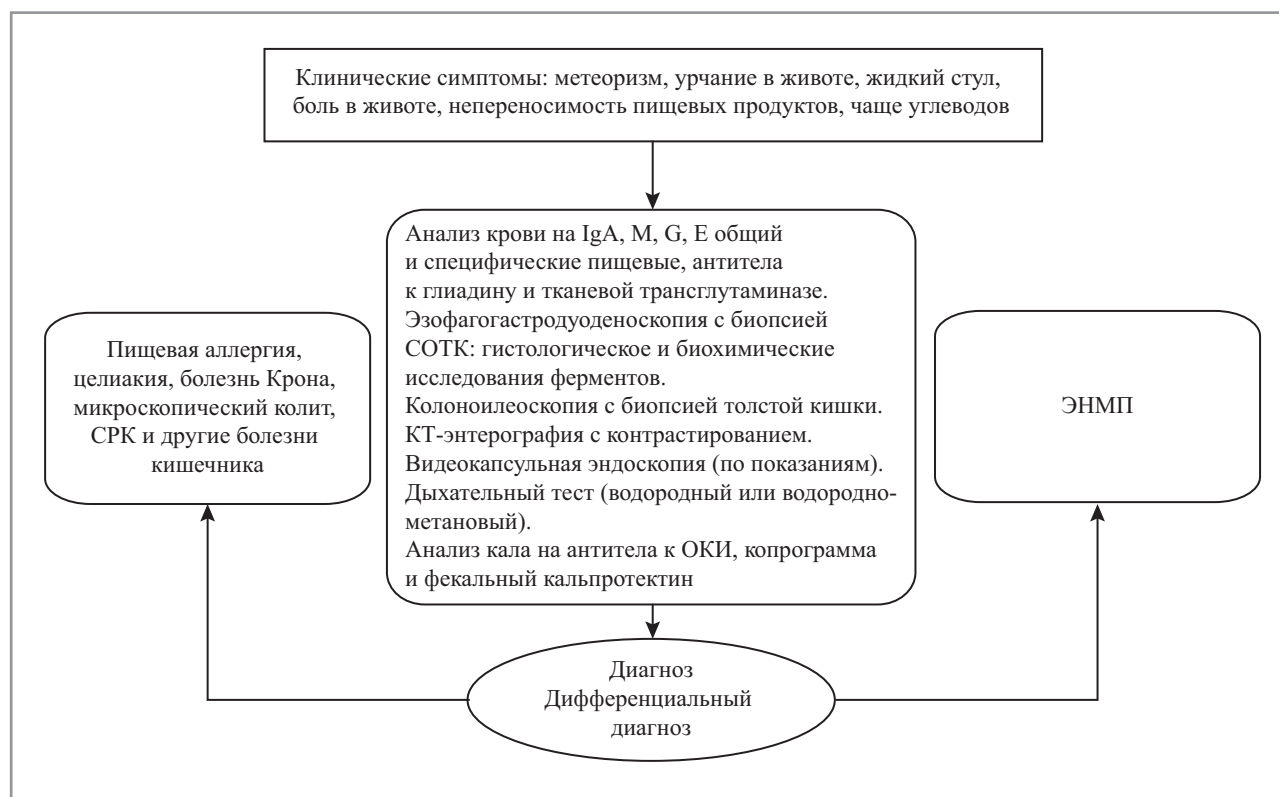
Клинические симптомы: метеоризм, урчание в животе, жидкий стул, боль в животе, непереносимость пищевых продуктов, чаще углеводов

Анализ крови на IgA, M, G, E общий и специфические пищевые, антитела к глиадину и тканевой трансглутаминазе.
Эзофагогастродуоденоскопия с биопсией СОТК: гистологическое и биохимические исследования ферментов.
Колоноилеоскопия с биопсией толстой кишки.
КТ-энтерография с контрастированием.
Видеокапсульная эндоскопия (по показаниям).
Дыхательный тест (водородный или водородно-метановый).
Анализ кала на антитела к ОКИ, копрограмма и фекальный кальпротектин

Пищевая аллергия, целиакия, болезнь Крона, микроскопический колит, СРК и другие болезни кишечника

ЭНМП

Диагноз
Дифференциальный диагноз